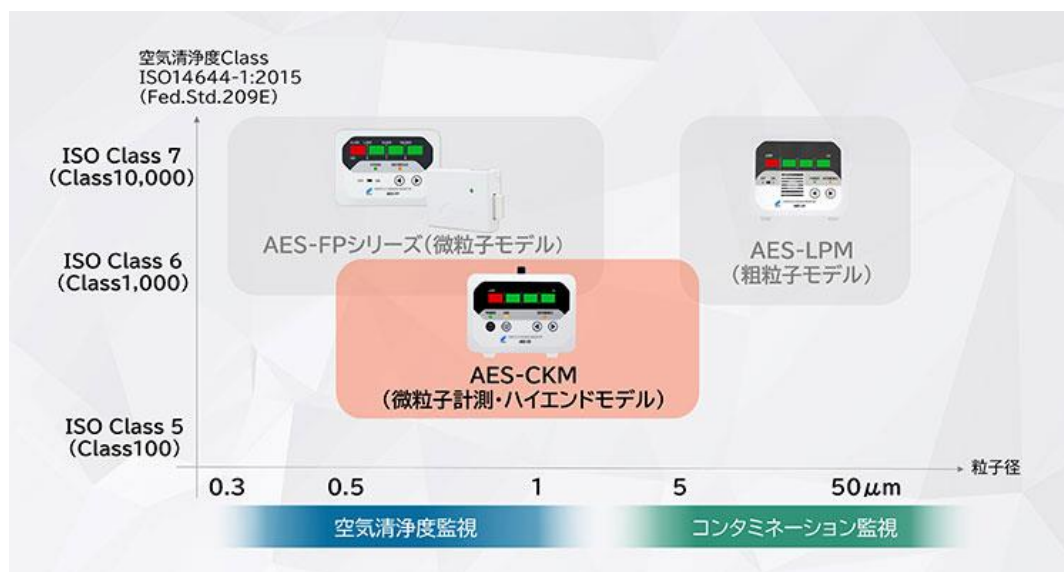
空気清浄度Class
ISO14644-1:2015
(Fed.Std.209E)

ISO Class 7
(Class10,000)

ISO Class 6
(Class1,000)

ISO Class 5
(Class100)

AES-FPシリーズ(微粒子モデル)

AES-LPM
(粗粒子モデル)

AES-CKM
(微粒子計測・ハイエンドモデル)

粒子径

0.3 0.5 1 5 50$\mu$m

空気清浄度監視

コンタミネーション監視